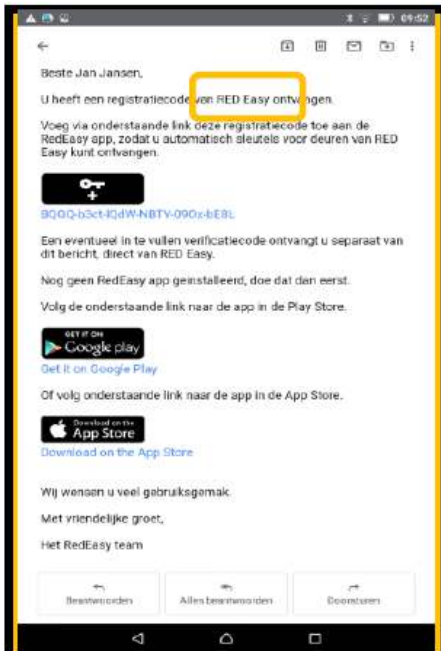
09:52

Beste Jan Jansen,

U heeft een registratiecode van RED Easy ontvangen.

Voeg via onderstaande link deze registratiecode toe aan de RedEasy app, zodat u automatisch sleutels voor deuren van RED Easy kunt ontvangen.

BQGQ-b3ct-lQdW-NBTV-090x-bE8L

Een eventueel in te vullen verificatiecode ontvangt u separaat van dit bericht, direct van RED Easy.

Nog geen RedEasy app geinstalleerd, doe dat dan eerst.

Volg de onderstaande link naar de app in de Play Store.

GET IT ON Google play

Get it on Google Play

Of volg onderstaande link naar de app in de App Store.

Download on the App Store

Download on the App Store

Wij wensen u veel gebruiksgemak.

Met vriendelijke groet,

Het RedEasy team

Beantwoorden Allen beantwoorden Doorsturen